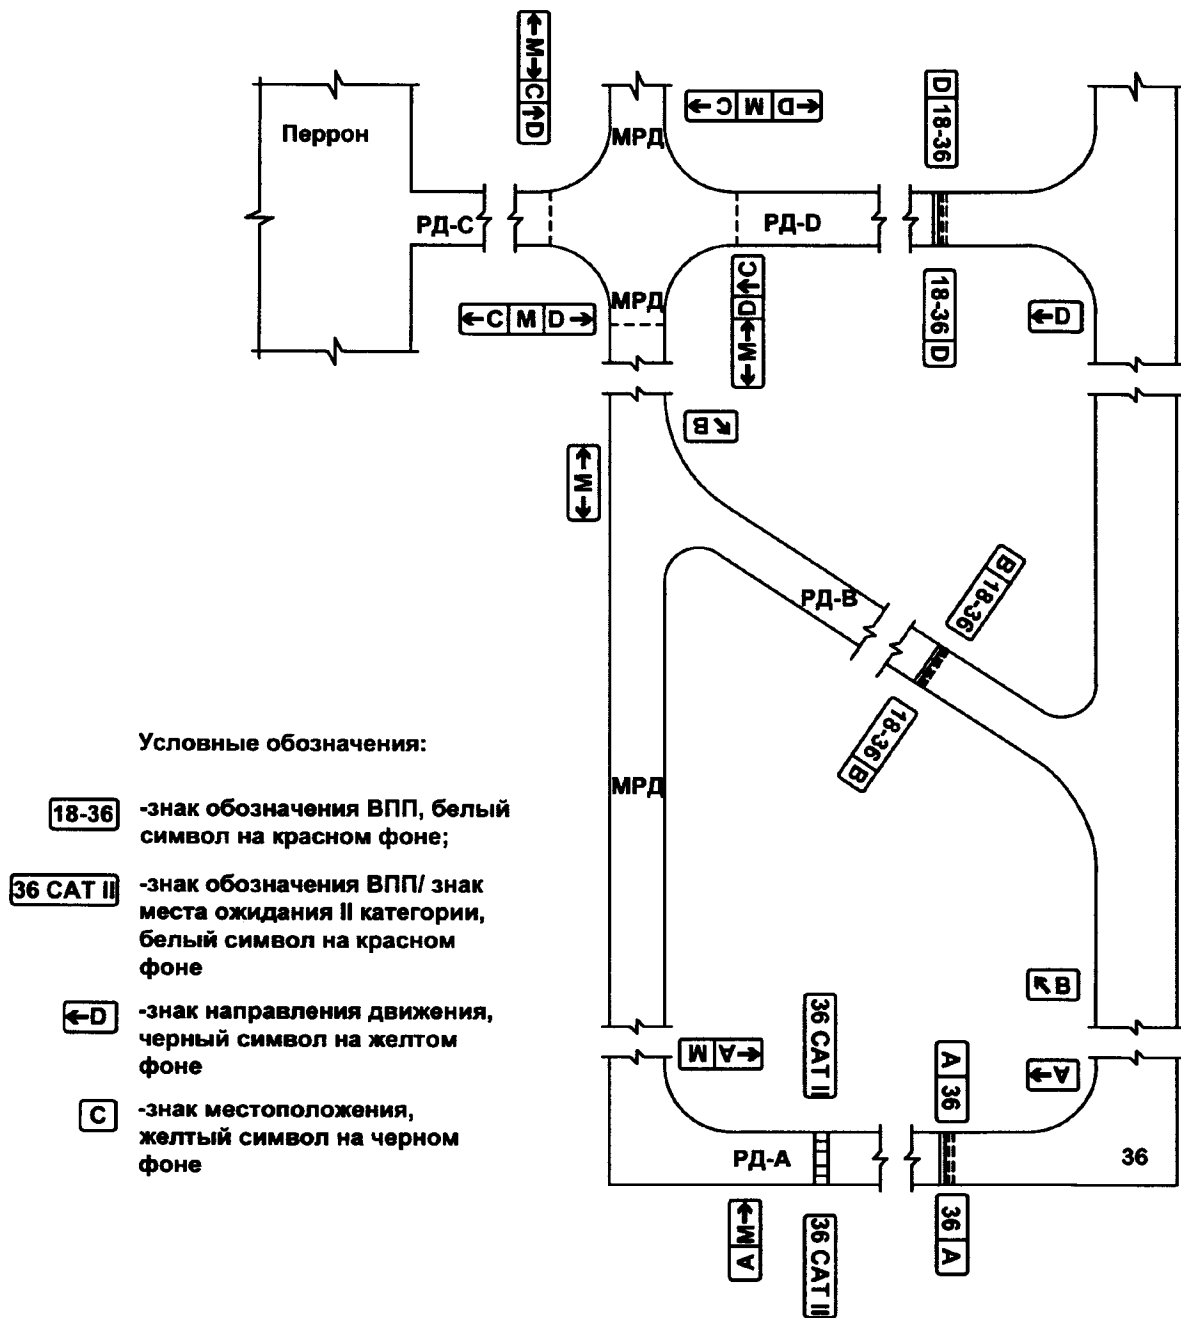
↑M↓ C ↑D

↑D M C ↑

D 18-36

Перрон

МРД

РД-С

РД-D

МРД

←C M D→

↓M↑ D ↑C

18-36 D

←D

↑B

↓M↑

B 18-36

РД-В

18-36 B

Условные обозначения:

18-36 -знак обозначения ВПП, белый символ на красном фоне;

36 CAT II -знак обозначения ВПП/ знак места ожидания II категории, белый символ на красном фоне

←D -знак направления движения, черный символ на желтом фоне

C -знак местоположения, желтый символ на черном фоне

МРД

↖B

36 CAT II

↑A M

A 36

↑A

РД-А

36

A M↑

36 CAT II

36 A